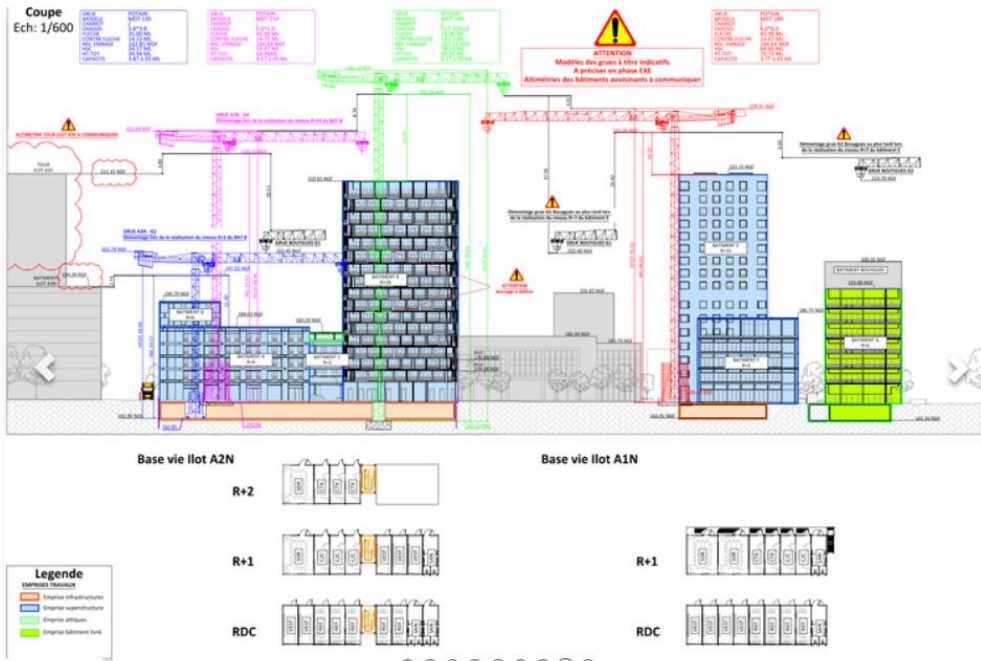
Coupe
Ech: 1/600

ATTENTION
Modèles des grues à titre indicatifs
A préciser en phase EXE
Altimétries des bâtiments avoisinants à communiquer

ALTIMETRIE TOUR ILOT A1S A COMMUNIQUER

TOUR ILOT A1S

BATIMENT ILOT A2N

GRUE BOUYGUES G1

GRUE BOUYGUES G2

BATIMENT B
R+16

BATIMENT D

BATIMENT A

BATIMENT C

BATIMENT E

BATIMENT F

BATIMENT G

BATIMENT BOUYGUES

ATTENTION
Accrage à définir

Base vie Ilot A2N

R+2

R+1

RDC

Base vie Ilot A1N

R+1

RDC

Legende
EMPRISES TRAVAUX
Emprise infrastructures
Emprise superstructure
Emprise attiques
Emprise bâtiment livré